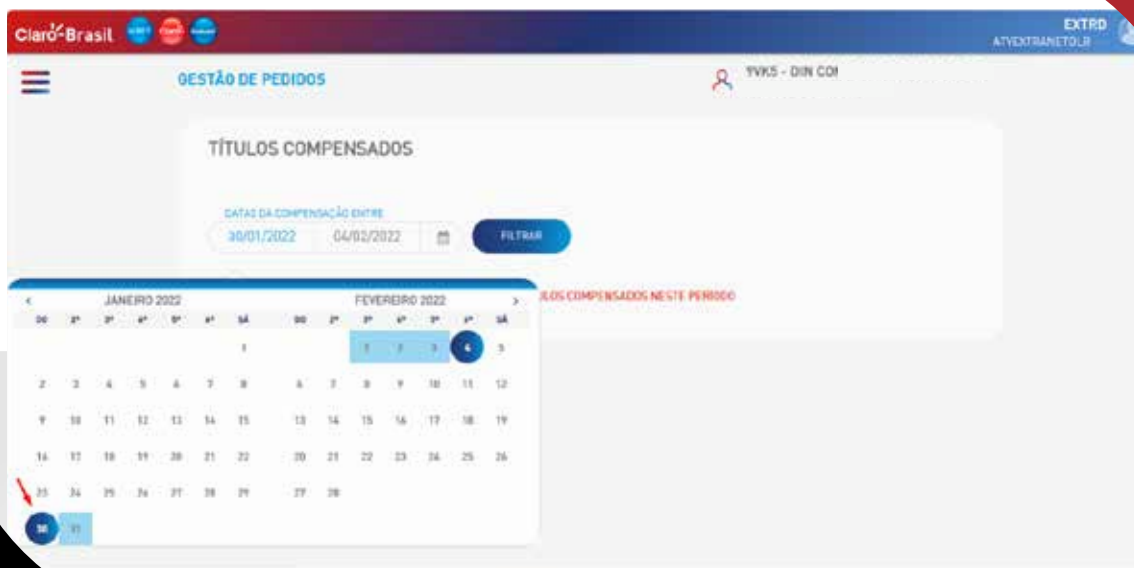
Claro Brasil

EXTRD
ATVEXTRANETO.R

GESTÃO DE PEDIDOS

YVK5 - DIN COI

TÍTULOS COMPENSADOS

DATAS DA COMPENSAÇÃO ENTRE
30/01/2022 04/02/2022

FILTRAR

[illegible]ULOS COMPENSADOS NESTE PERIODO

<
JANEIRO 2022

| DO | 2ª | 3ª | 4ª | 5ª | 6ª | SÁ |
|---|---|---|---|---|---|---|
| | | | | | | 1 |
| 2 | 3 | 4 | 5 | 6 | 7 | 8 |
| 9 | 10 | 11 | 12 | 13 | 14 | 15 |
| 16 | 17 | 18 | 19 | 20 | 21 | 22 |
| 23 | 24 | 25 | 26 | 27 | 28 | 29 |
| 30 | 31 | | | | | |

FEVEREIRO 2022
>

| DO | 2ª | 3ª | 4ª | 5ª | 6ª | SÁ |
|---|---|---|---|---|---|---|
| | | 1 | 2 | 3 | 4 | 5 |
| 6 | 7 | 8 | 9 | 10 | 11 | 12 |
| 13 | 14 | 15 | 16 | 17 | 18 | 19 |
| 20 | 21 | 22 | 23 | 24 | 25 | 26 |
| 27 | 28 | | | | | |